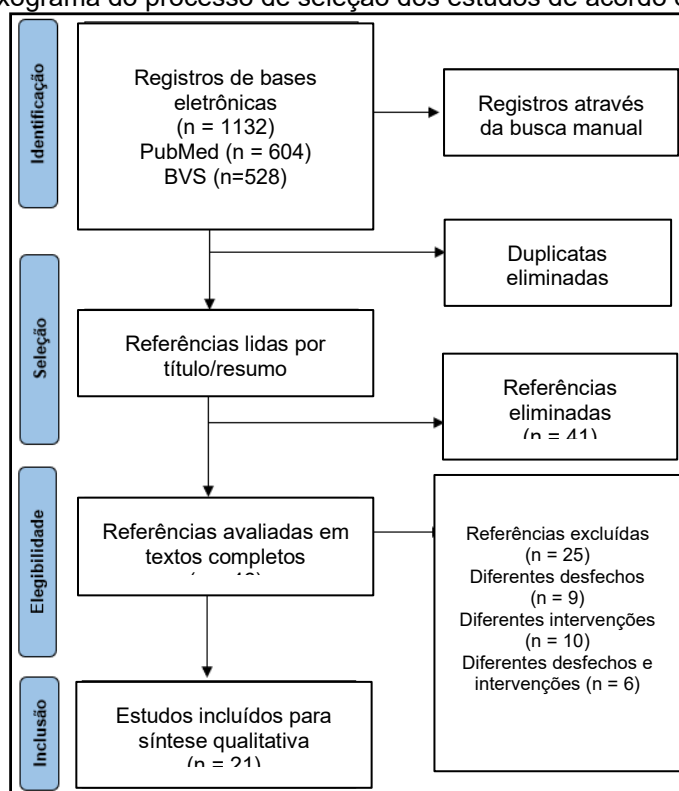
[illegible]xograma do processo de seleção dos estudos de acordo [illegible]

Identificação

Registros de bases eletrônicas (n = 1132) PubMed (n = 604) BVS (n=528)

Registros através da busca manual

Duplicatas eliminadas

Seleção

Referências lidas por título/resumo

Referências eliminadas (n = 41)

Elegibilidade

Referências avaliadas em textos completos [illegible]

Referências excluídas (n = 25) Diferentes desfechos (n = 9) Diferentes intervenções (n = 10) Diferentes desfechos e intervenções (n = 6)

Inclusão

Estudos incluídos para síntese qualitativa (n = 21)